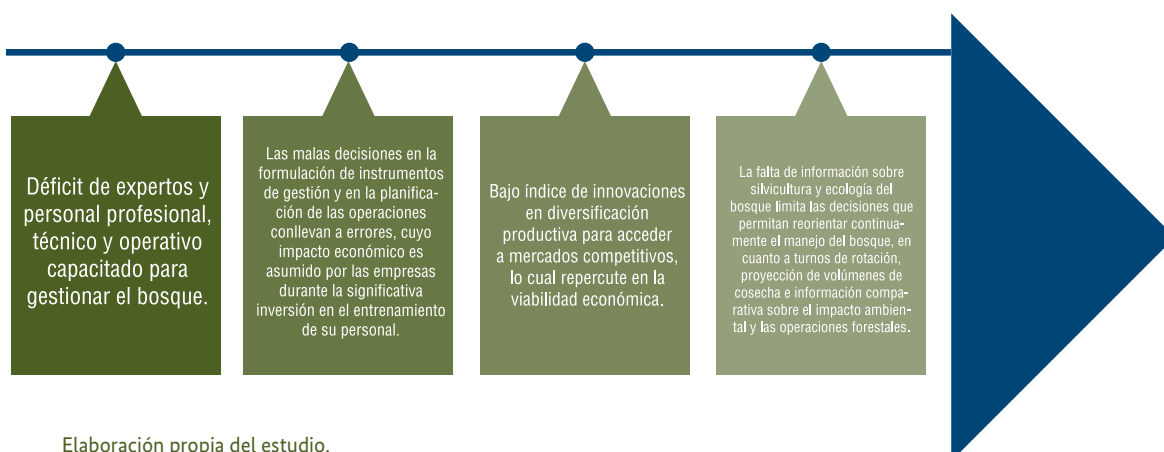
Déficit de expertos y personal profesional, técnico y operativo capacitado para gestionar el bosque.

Las malas decisiones en la formulación de instrumentos de gestión y en la planificación de las operaciones conllevan a errores, cuyo impacto económico es asumido por las empresas durante la significativa inversión en el entrenamiento de su personal.

Bajo índice de innovaciones en diversificación productiva para acceder a mercados competitivos, lo cual repercute en la viabilidad económica.

La falta de información sobre silvicultura y ecología del bosque limita las decisiones que permitan reorientar continuamente el manejo del bosque, en cuanto a turnos de rotación, proyección de volúmenes de cosecha e información comparativa sobre el impacto ambiental y las operaciones forestales.

Elaboración propia del estudio.